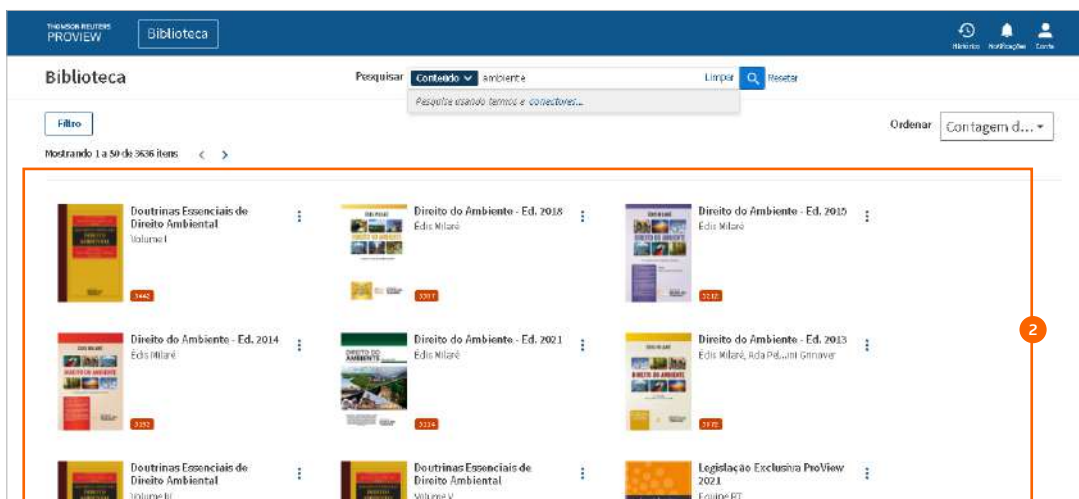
THOMSON REUTERS PROVIEW

Biblioteca

Histórico Notificações Conta

Biblioteca

Pesquisar Conteúdo ambiente Limpar Resetar

Pesquise usando termos e conectores...

Filtro

Ordenar Contagem d...

Mostrando 1 a 50 de 3636 itens

Doutrinas Essenciais de Direito Ambiental
Volume I
3442

Direito do Ambiente - Ed. 2018
Édis Milaré
3317

Direito do Ambiente - Ed. 2015
Édis Milaré
3212

2

Direito do Ambiente - Ed. 2014
Édis Milaré
3152

Direito do Ambiente - Ed. 2021
Édis Milaré
3124

Direito do Ambiente - Ed. 2013
Édis Milaré, Ada Pel...ini Grinover
3172

Doutrinas Essenciais de Direito Ambiental
Volume III

Doutrinas Essenciais de Direito Ambiental
Volume V

Legislação Exclusiva ProView 2021
Equipe RT